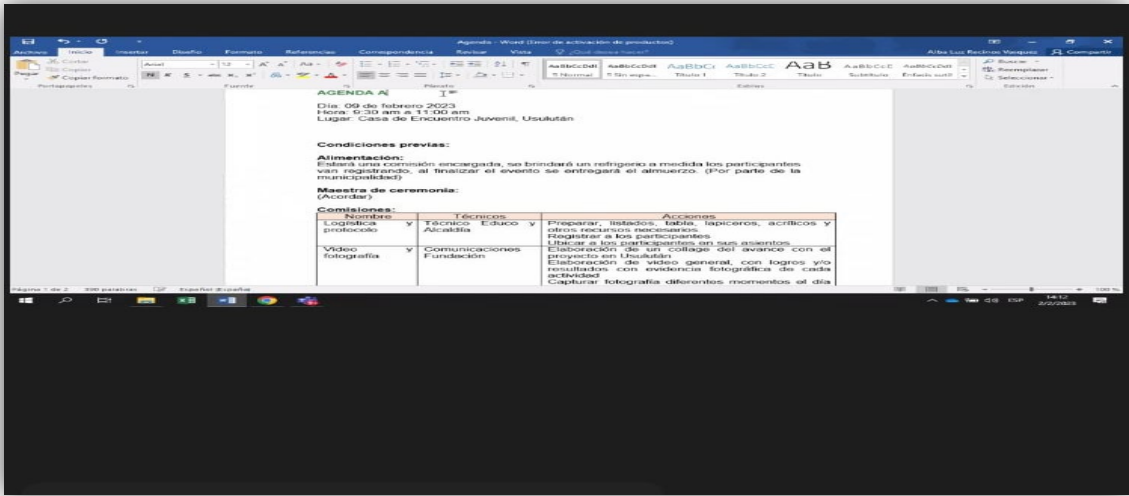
Agenda - Word (Error de activación de productos)

Alba Luz Recinos Vasquez

Compartir

Archivo Inicio Insertar Diseño Formato Referencias Correspondencia Revisar Vista ¿Qué desea hacer?

Cortar
Copiar
Pegar
Copiar formato
Portapapeles

Arial 12
Fuente
Párrafo

AaBbCcDdI ¶ Normal
AaBbCcDdI ¶ Sin espa...
AaBbCc Título 1
AaBbCcE Título 2
AaB Título
AaBbCcE Subtítulo
AaBbCcDdI Énfasis sutil
Estilos

Buscar
Reemplazar
Seleccionar
Edición

AGENDA A

Día: 09 de febrero 2023
Hora: 9:30 am a 11:00 am
Lugar: Casa de Encuentro Juvenil, Usulután

Condiciones previas:

Alimentación:
Estará una comisión encargada, se brindará un refrigerio a medida los participantes van registrando, al finalizar el evento se entregará el almuerzo. (Por parte de la municipalidad)

Maestra de ceremonia:
(Acordar)

Comisiones:

| Nombre | Técnicos | Acciones |
|---|---|---|
| Logística y protocolo | Técnico Educo y Alcadía | Preparar, listados, tabla, lapiceros, acrílicos y otros recursos necesarios. Registrar a los participantes Ubicar a los participantes en sus asientos |
| Video y fotografía | Comunicaciones Fundación | Elaboración de un collage del avance con el proyecto en Usulután Elaboración de video general, con logros y/o resultados con evidencia fotográfica de cada actividad Capturar fotografía diferentes momentos el día |

Página 1 de 2 　390 palabras 　Español (España)

100 %

ESP 14:12 2/2/2023